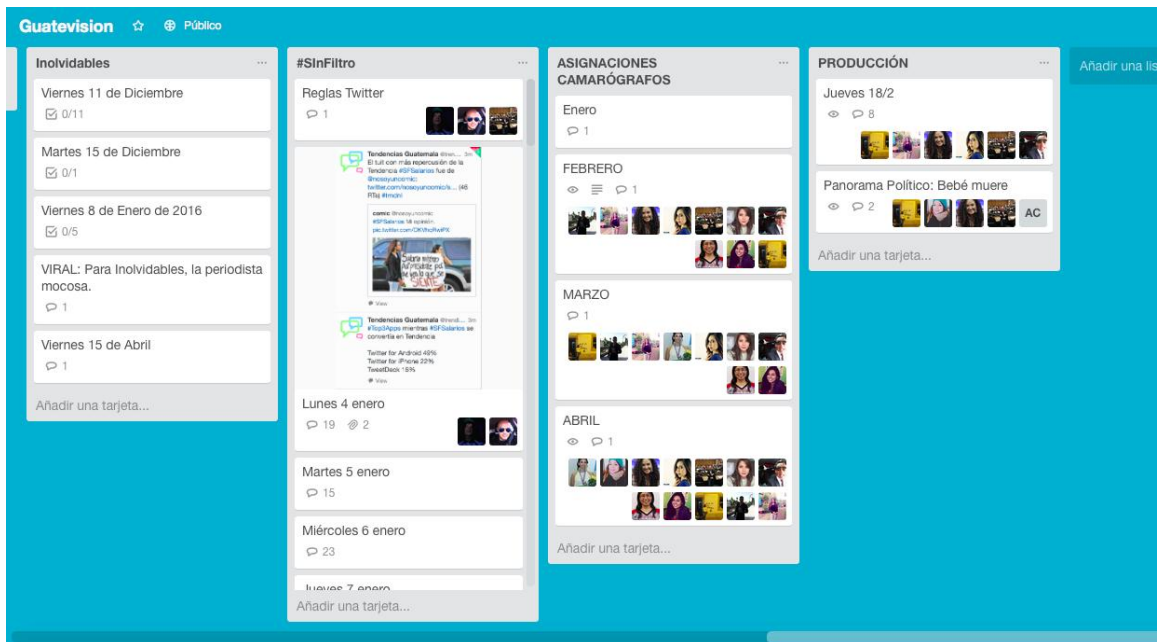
Guatevision ☆ Público

Inolvidables ...

Viernes 11 de Diciembre
0/11

Martes 15 de Diciembre
0/1

Viernes 8 de Enero de 2016
0/5

VIRAL: Para Inolvidables, la periodista mocosa.
1

Viernes 15 de Abril
1

Añadir una tarjeta...

#SInFiltro ...

Reglas Twitter
1

Tendencias Guatemala @tren... 3m
El tuit con más repercusión de la Tendencia #SFSalarios fue de @nosoyuncomic: twitter.com/nosoyuncomic/s... (48 RTs) #tmdni

comic @nosoyuncomic
#SFSalarios 18 opinión
pic.twitter.com/OKVhoRwlPK

View

Tendencias Guatemala @trend... 3m
#Top3Apps mientras #SFSalarios se convertía en Tendencia

Twitter for Android 49%
Twitter for iPhone 22%
TweetDeck 15%

View

Lunes 4 enero
19 2

Martes 5 enero
15

Miércoles 6 enero
23

Jueves 7 enero

Añadir una tarjeta...

ASIGNACIONES CAMARÓGRAFOS ...

Enero
1

FEBRERO
1

MARZO
1

ABRIL
1

Añadir una tarjeta...

PRODUCCIÓN ...

Jueves 18/2
8

Panorama Político: Bebé muere
2
AC

Añadir una tarjeta...

Añadir una lis